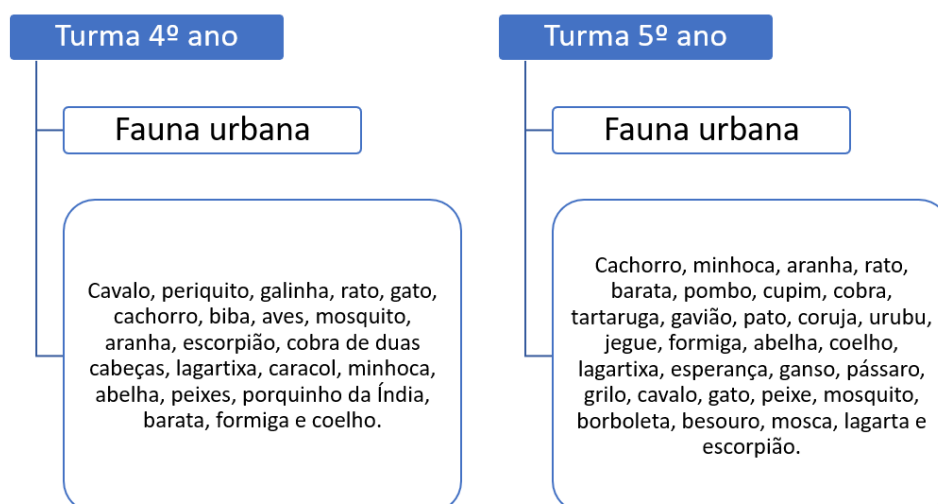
Turma 4º ano

Fauna urbana

Cavalo, periquito, galinha, rato, gato, cachorro, biba, aves, mosquito, aranha, escorpião, cobra de duas cabeças, lagartixa, caracol, minhoca, abelha, peixes, porquinho da Índia, barata, formiga e coelho.

Turma 5º ano

Fauna urbana

Cachorro, minhoca, aranha, rato, barata, pombo, cupim, cobra, tartaruga, gavião, pato, coruja, urubu, jegue, formiga, abelha, coelho, lagartixa, esperança, ganso, pássaro, grilo, cavalo, gato, peixe, mosquito, borboleta, besouro, mosca, lagarta e escorpião.